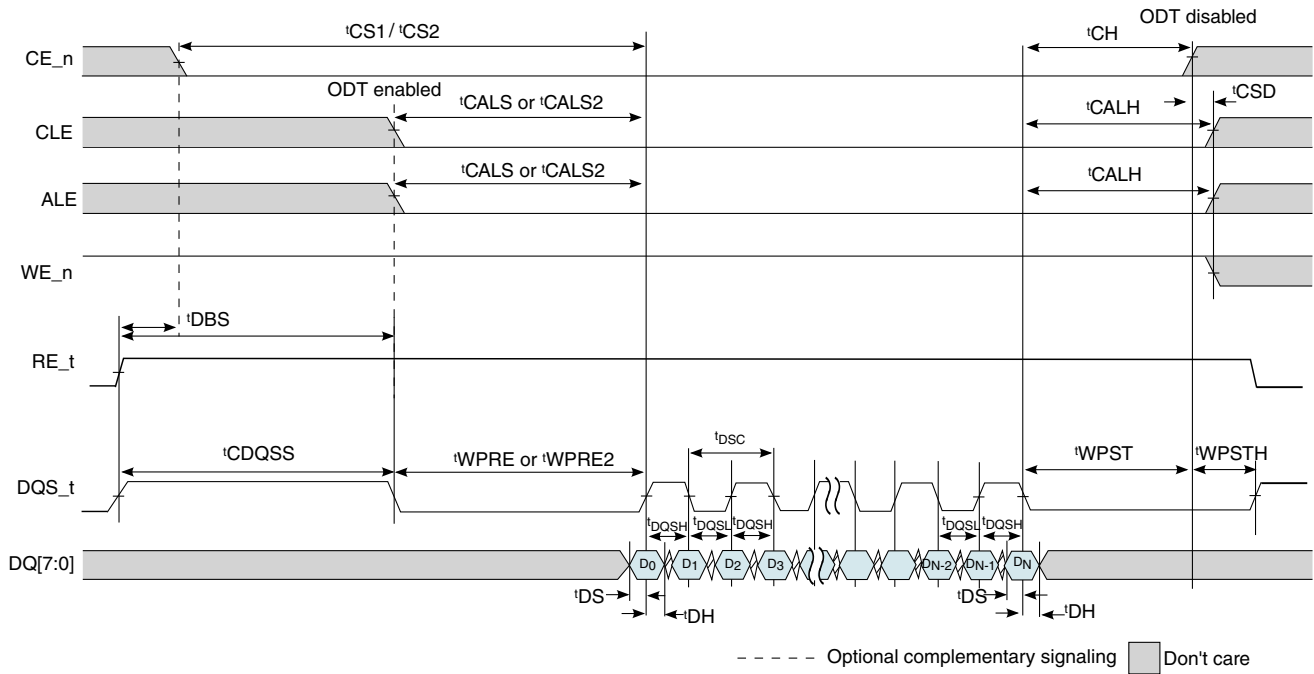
ODT disabled

CE_n
$^tCS1$ / $^tCS2$
$^tCH$

ODT enabled
CLE
$^tCALS$ or $^tCALS2$
$^tCALH$
$^tCSD$

ALE
$^tCALS$ or $^tCALS2$
$^tCALH$

WE_n

$^tDBS$

RE_t

$t_{DSC}$
$^tCDQSS$
$^tWPRE$ or $^tWPRE2$
$^tWPST$
$^tWPSTH$
DQS_t

$t_{DQSH}$ $t_{DQSL}$ $t_{DQSH}$
$t_{DQSL}$ $t_{DQSH}$

DQ[7:0]
$D_0$ $D_1$ $D_2$ $D_3$ $D_{N-2}$ $D_{N-1}$ $D_N$

$^tDS$
$^tDH$
$^tDS$
$^tDH$

Optional complementary signaling
Don't care